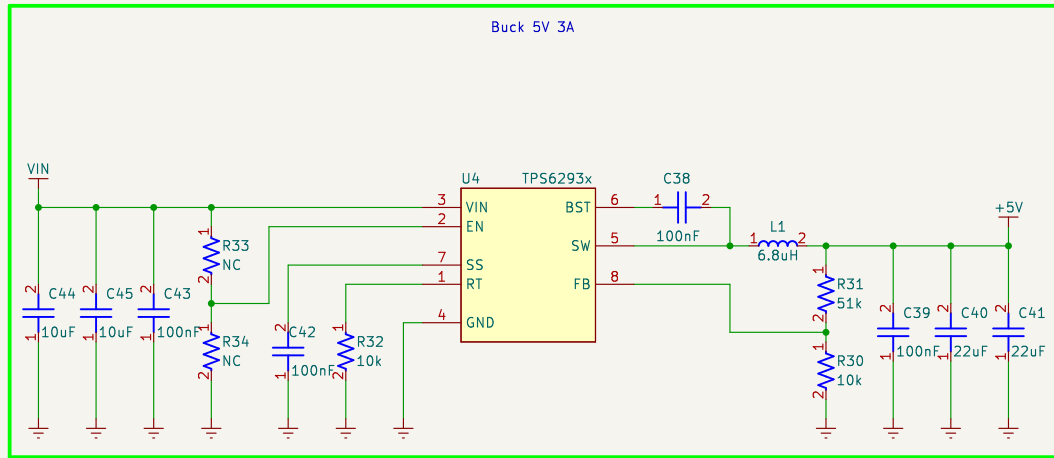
Buck 5V 3A

VIN

U4
TPS6293x

3 VIN
2 EN
7 SS
1 RT
4 GND

BST 6
SW 5
FB 8

C38
1 2
100nF

L1
1 2
6.8uH

+5V

R33
1
2
NC

R34
1
2
NC

C44
2
1
10uF

C45
2
1
10uF

C43
2
1
100nF

C42
2
1
100nF

R32
1
2
10k

R31
1
2
51k

R30
1
2
10k

C39
2
1
100nF

C40
2
1
22uF

C41
2
1
22uF